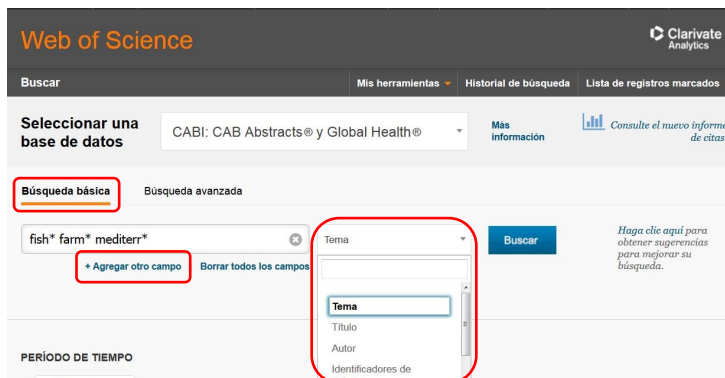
Web of Science

Clarivate Analytics

Buscar

Mis herramientas

Historial de búsqueda

Lista de registros marcados

Seleccionar una base de datos

CABI: CAB Abstracts® y Global Health®

Más información

Consulte el nuevo informe de citas

Búsqueda básica

Búsqueda avanzada

fish* farm* mediterr*

Tema

Buscar

Haga clic aquí para obtener sugerencias para mejorar su búsqueda.

+ Agregar otro campo

Borrar todos los campos

Tema

Título

Autor

Identificadores de

PERÍODO DE TIEMPO